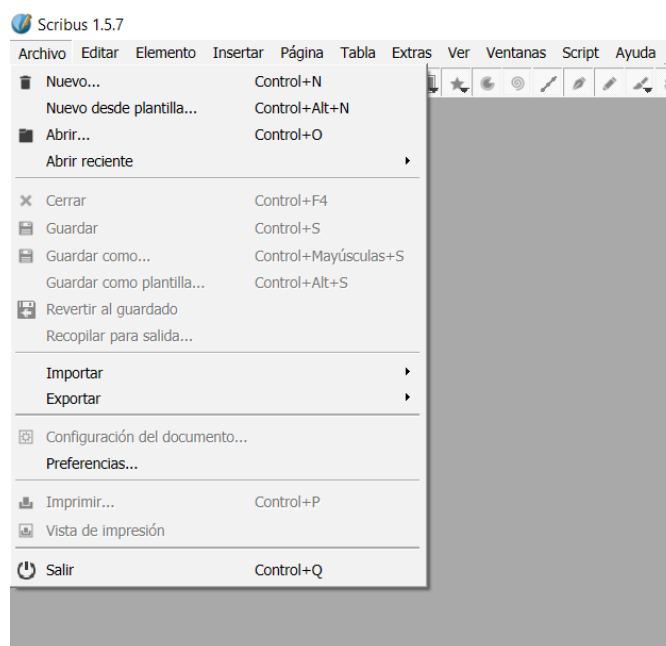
Scribus 1.5.7

Archivo Editar Elemento Insertar Página Tabla Extras Ver Ventanas Script Ayuda

Nuevo... Control+N
Nuevo desde plantilla... Control+Alt+N
Abrir... Control+O
Abrir reciente

Cerrar Control+F4
Guardar Control+S
Guardar como... Control+Mayúsculas+S
Guardar como plantilla... Control+Alt+S
Revertir al guardado
Recopilar para salida...

Importar
Exportar

Configuración del documento...
Preferencias...

Imprimir... Control+P
Vista de impresión

Salir Control+Q